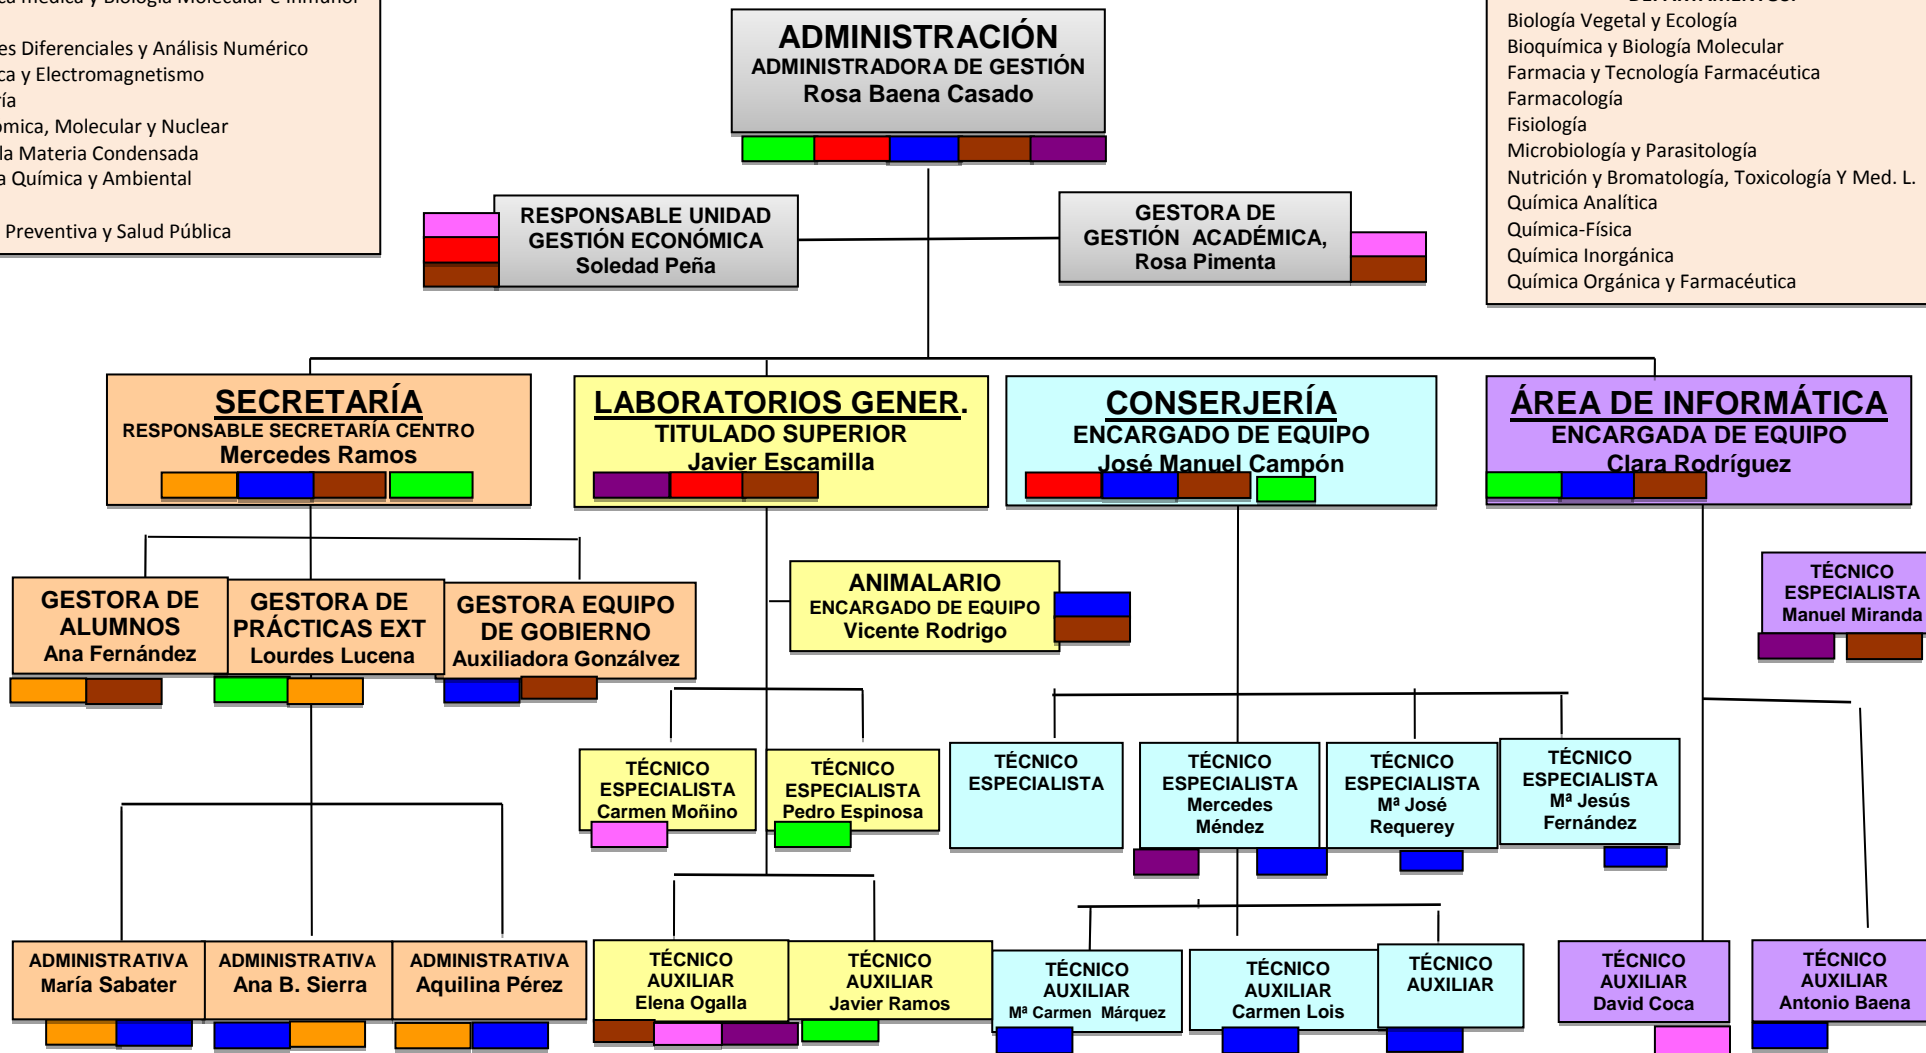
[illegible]a Médica y Biología Molecular e Inmunol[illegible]
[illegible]es Diferenciales y Análisis Numérico
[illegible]ca y Electromagnetismo
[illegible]ía
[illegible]ómica, Molecular y Nuclear
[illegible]la Materia Condensada
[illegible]a Química y Ambiental
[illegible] Preventiva y Salud Pública

ADMINISTRACIÓN
ADMINISTRADORA DE GESTIÓN
Rosa Baena Casado

Biología Vegetal y Ecología
Bioquímica y Biología Molecular
Farmacia y Tecnología Farmacéutica
Farmacología
Fisiología
Microbiología y Parasitología
Nutrición y Bromatología, Toxicología Y Med. L.
Química Analítica
Química-Física
Química Inorgánica
Química Orgánica y Farmacéutica

RESPONSABLE UNIDAD GESTIÓN ECONÓMICA
Soledad Peña

GESTORA DE GESTIÓN ACADÉMICA,
Rosa Pimenta

SECRETARÍA
RESPONSABLE SECRETARÍA CENTRO
Mercedes Ramos

LABORATORIOS GENER.
TITULADO SUPERIOR
Javier Escamilla

CONSERJERÍA
ENCARGADO DE EQUIPO
José Manuel Campón

ÁREA DE INFORMÁTICA
ENCARGADA DE EQUIPO
Clara Rodríguez

GESTORA DE ALUMNOS
Ana Fernández

GESTORA DE PRÁCTICAS EXT
Lourdes Lucena

GESTORA EQUIPO DE GOBIERNO
Auxiliadora Gonzálvez

ANIMALARIO
ENCARGADO DE EQUIPO
Vicente Rodrigo

TÉCNICO ESPECIALISTA
Manuel Miranda

TÉCNICO ESPECIALISTA
Carmen Moñino

TÉCNICO ESPECIALISTA
Pedro Espinosa

TÉCNICO ESPECIALISTA

TÉCNICO ESPECIALISTA
Mercedes Méndez

TÉCNICO ESPECIALISTA
Mª José Requerey

TÉCNICO ESPECIALISTA
Mª Jesús Fernández

ADMINISTRATIVA
María Sabater

ADMINISTRATIVA
Ana B. Sierra

ADMINISTRATIVA
Aquilina Pérez

TÉCNICO AUXILIAR
Elena Ogalla

TÉCNICO AUXILIAR
Javier Ramos

TÉCNICO AUXILIAR
Mª Carmen Márquez

TÉCNICO AUXILIAR
Carmen Lois

TÉCNICO AUXILIAR

TÉCNICO AUXILIAR
David Coca

TÉCNICO AUXILIAR
Antonio Baena